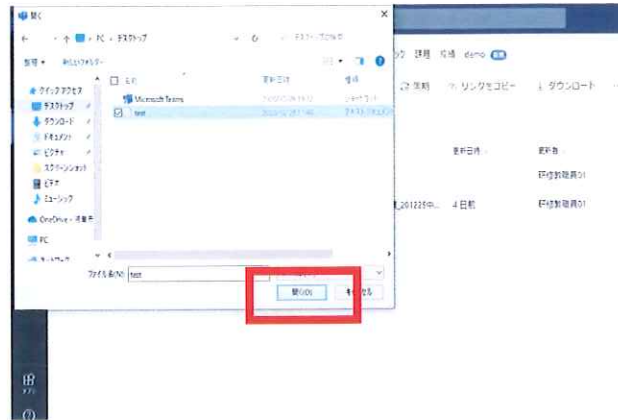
開く

← → ↑ PC > デスクトップ ↻ デスクトップの検索

整理 ▾ 新しいフォルダー

★ クイック アクセス
デスクトップ
ダウンロード
ドキュメント
ピクチャ
スクリーンショット
ビデオ
ミュージック
OneDrive - 個人用
PC
ネットワーク

名前 更新日時 種類
Microsoft Teams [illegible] ショートカット
test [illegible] テキスト ドキュメント

ファイル名(N): test

開く(O) キャンセル

ップ 課題 投稿 demo

共有 リンクをコピー ダウンロード

更新日時 更新者
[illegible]職員01
_201225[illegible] 4 日前 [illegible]職員01

アプリ